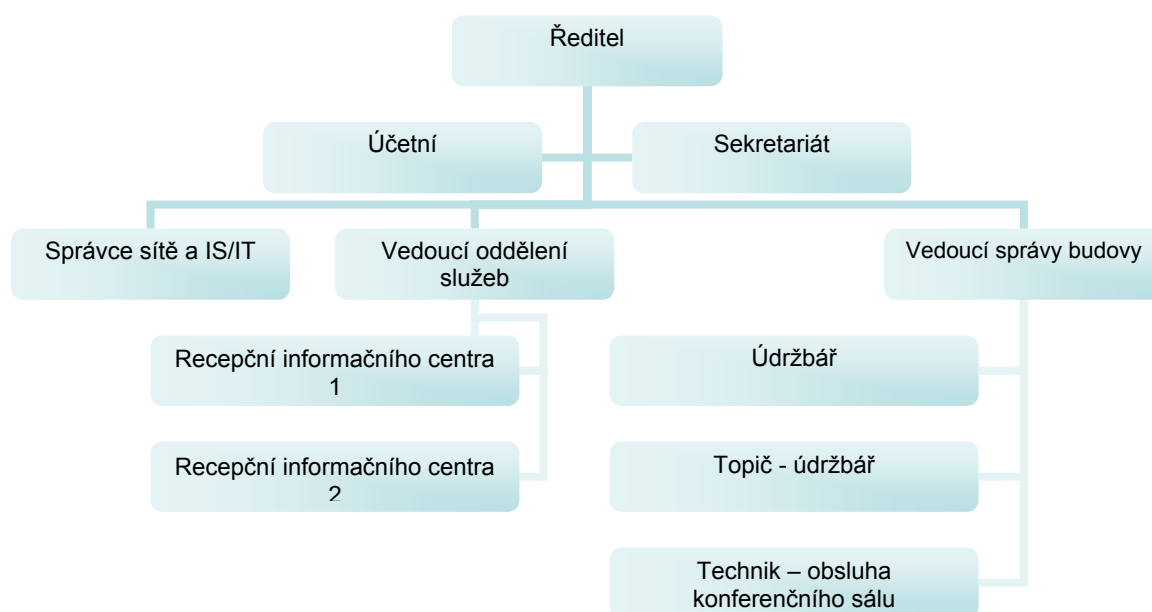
Ředitel

Účetní

Sekretariát

Správce sítě a IS/IT

Vedoucí oddělení služeb

Vedoucí správy budovy

Recepční informačního centra 1

Recepční informačního centra 2

Údržbář

Topič - údržbář

Technik – obsluha konferenčního sálu